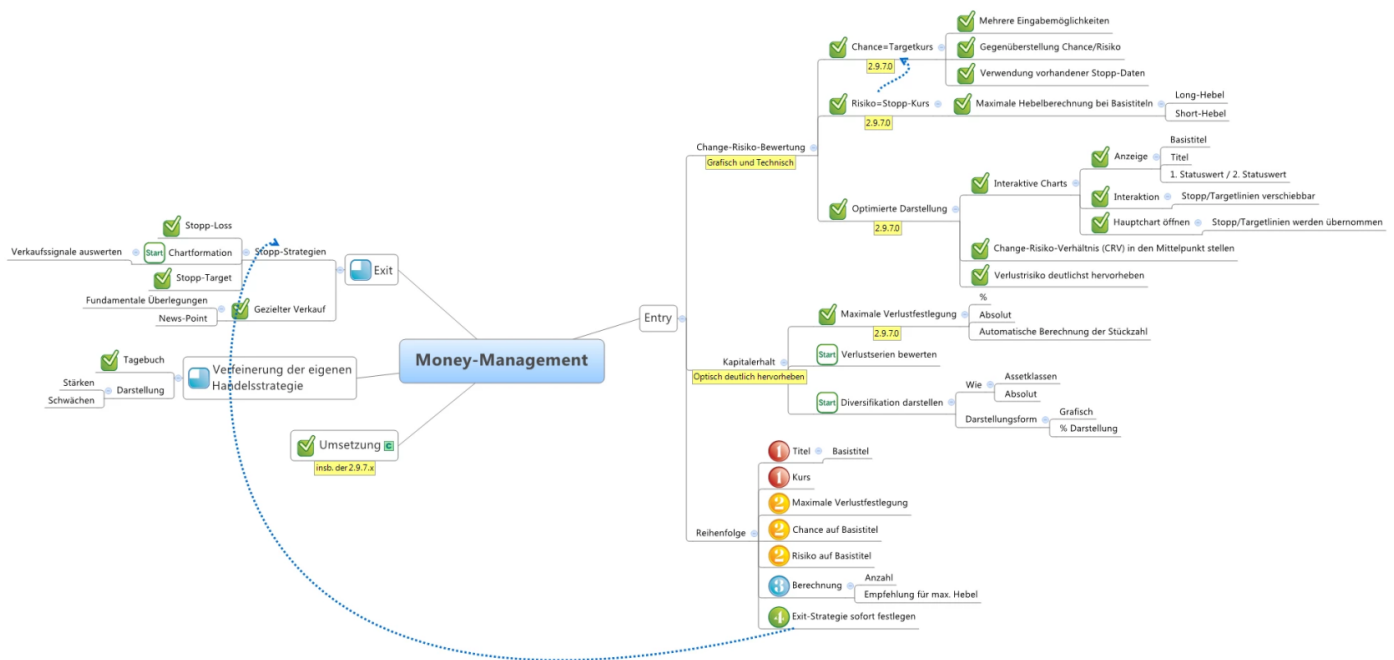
Money-Management

Exit
Stopp-Strategien
Stopp-Loss
Start Chartformation
Verkaufssignale auswerten
Stopp-Target
Gezielter Verkauf
Fundamentale Überlegungen
News-Point

Verfeinerung der eigenen Handelsstrategie
Tagebuch
Darstellung
Stärken
Schwächen

Umsetzung C
insb. der 2.9.7.x

Entry
Change-Risiko-Bewertung
Grafisch und Technisch
Chance=Targetkurs
2.9.7.0
Mehrere Eingabemöglichkeiten
Gegenüberstellung Chance/Risiko
Verwendung vorhandener Stopp-Daten
Risiko=Stopp-Kurs
2.9.7.0
Maximale Hebelberechnung bei Basistiteln
Long-Hebel
Short-Hebel
Optimierte Darstellung
2.9.7.0
Interaktive Charts
Anzeige
Basistitel
Titel
1. Statuswert / 2. Statuswert
Interaktion
Stopp/Targetlinien verschiebbar
Hauptchart öffnen
Stopp/Targetlinien werden übernommen
Change-Risiko-Verhältnis (CRV) in den Mittelpunkt stellen
Verlustrisiko deutlichst hervorheben

Kapitalerhalt
Optisch deutlich hervorheben
Maximale Verlustfestlegung
2.9.7.0
%
Absolut
Automatische Berechnung der Stückzahl
Start Verlustserien bewerten
Start Diversifikation darstellen
Wie
Assetklassen
Absolut
Darstellungsform
Grafisch
% Darstellung

Reihenfolge
1 Titel
Basistitel
1 Kurs
2 Maximale Verlustfestlegung
2 Chance auf Basistitel
2 Risiko auf Basistitel
3 Berechnung
Anzahl
Empfehlung für max. Hebel
4 Exit-Strategie sofort festlegen